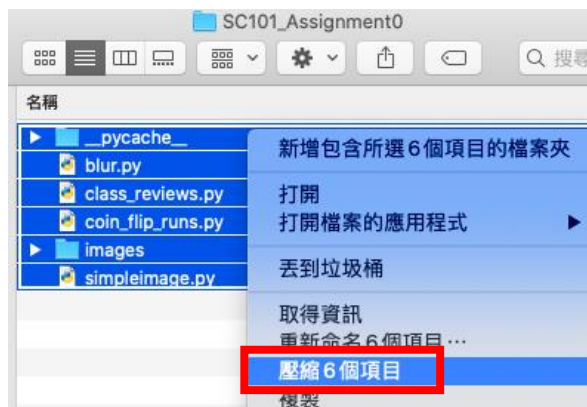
SC101_Assignment0

Q 搜尋

名稱

__pycache__
blur.py
class_reviews.py
coin_flip_runs.py
images
simpleimage.py

新增包含所選6個項目的檔案夾

打開
打開檔案的應用程式

丟到垃圾桶

取得資訊
重新命名6個項目…
壓縮6個項目
複製